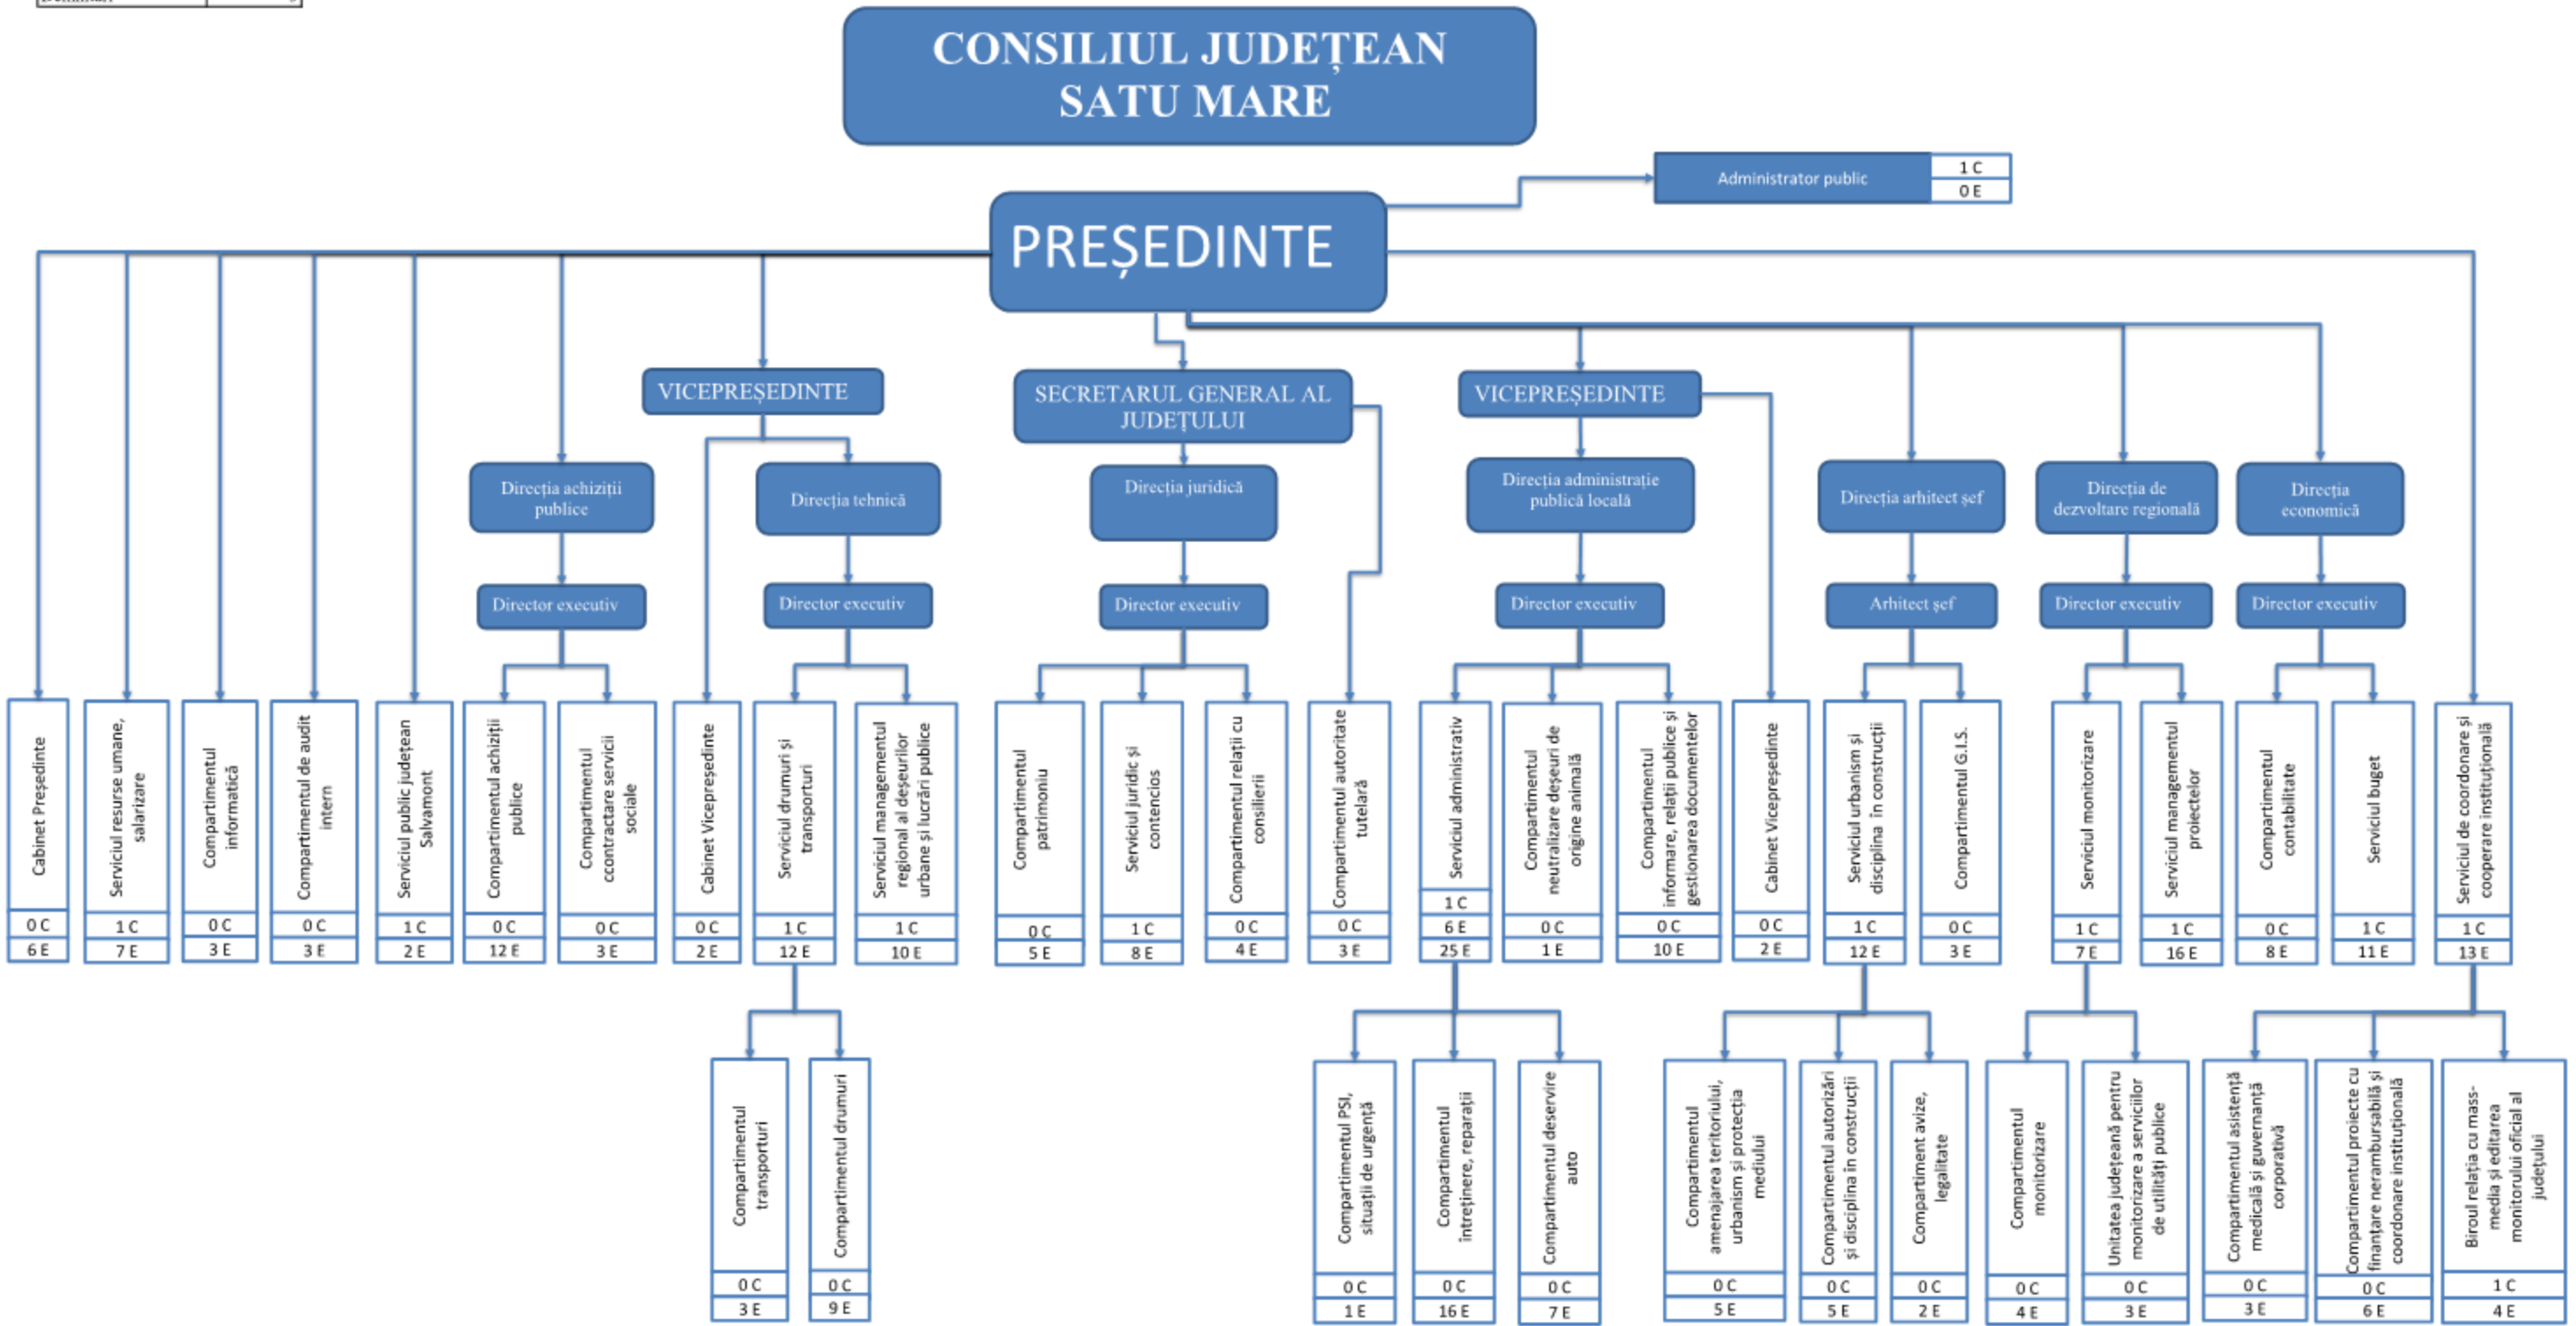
CONSILIUL JUDEȚEAN SATU MARE

Administrator public | 1 C | 0 E

PREȘEDINTE

VICEPREȘEDINTE

SECRETARUL GENERAL AL JUDEȚULUI

VICEPREȘEDINTE

Direcția achiziții publice
Director executiv

Direcția tehnică
Director executiv

Direcția juridică
Director executiv

Direcția administrație publică locală
Director executiv

Direcția arhitect șef
Arhitect șef

Direcția de dezvoltare regională
Director executiv

Direcția economică
Director executiv

Cabinet Președinte 0 C 6 E
Serviciul resurse umane, salarizare 1 C 7 E
Compartimentul informatică 0 C 3 E
Compartimentul de audit intern 0 C 3 E
Serviciul public județean Salvamont 1 C 2 E
Compartimentul achiziții publice 0 C 12 E
Compartimentul ccontractare servicii sociale 0 C 3 E
Cabinet Vicepreședinte 0 C 2 E
Serviciul drumuri și transporturi 1 C 12 E
Serviciul managementul regional al deșeurilor urbane și lucrări publice 1 C 10 E
Compartimentul patrimoniu 0 C 5 E
Serviciul juridic și contencios 1 C 8 E
Compartimentul relații cu consilierii 0 C 4 E
Compartimentul autoritate tutelară 0 C 3 E
Serviciul administrativ 1 C 6 E 25 E
Compartimentul neutralizare deșeuri de origine animală 0 C 1 E
Compartimentul informare, relații publice și gestionarea documentelor 0 C 10 E
Cabinet Vicepreședinte 0 C 2 E
Serviciul urbanism și disciplina în construcții 1 C 12 E
Compartimentul G.I.S. 0 C 3 E
Serviciul monitorizare 1 C 7 E
Serviciul managementul proiectelor 1 C 16 E
Compartimentul contabilitate 0 C 8 E
Serviciul buget 1 C 11 E
Serviciul de coordonare și cooperare instituțională 1 C 13 E

Compartimentul transporturi 0 C 3 E
Compartimentul drumuri 0 C 9 E
Compartimentul PSI, situații de urgență 0 C 1 E
Compartimentul întreținere, reparații 0 C 16 E
Compartimentul deservire auto 0 C 7 E
Compartimentul amenajarea teritoriului, urbanism și protecția mediului 0 C 5 E
Compartimentul autorizări și disciplina în construcții 0 C 5 E
Compartiment avize, legalitate 0 C 2 E
Compartimentul monitorizare 0 C 4 E
Unitatea județeană pentru monitorizare a serviciilor de utilități publice 0 C 3 E
Compartimentul asistență medicală și guvernanță corporativă 0 C 3 E
Compartimentul proiecte cu finanțare nerambursabilă și coordonare instituțională 0 C 6 E
Biroul relația cu mass-media și editarea monitorului oficial al județului 1 C 4 E